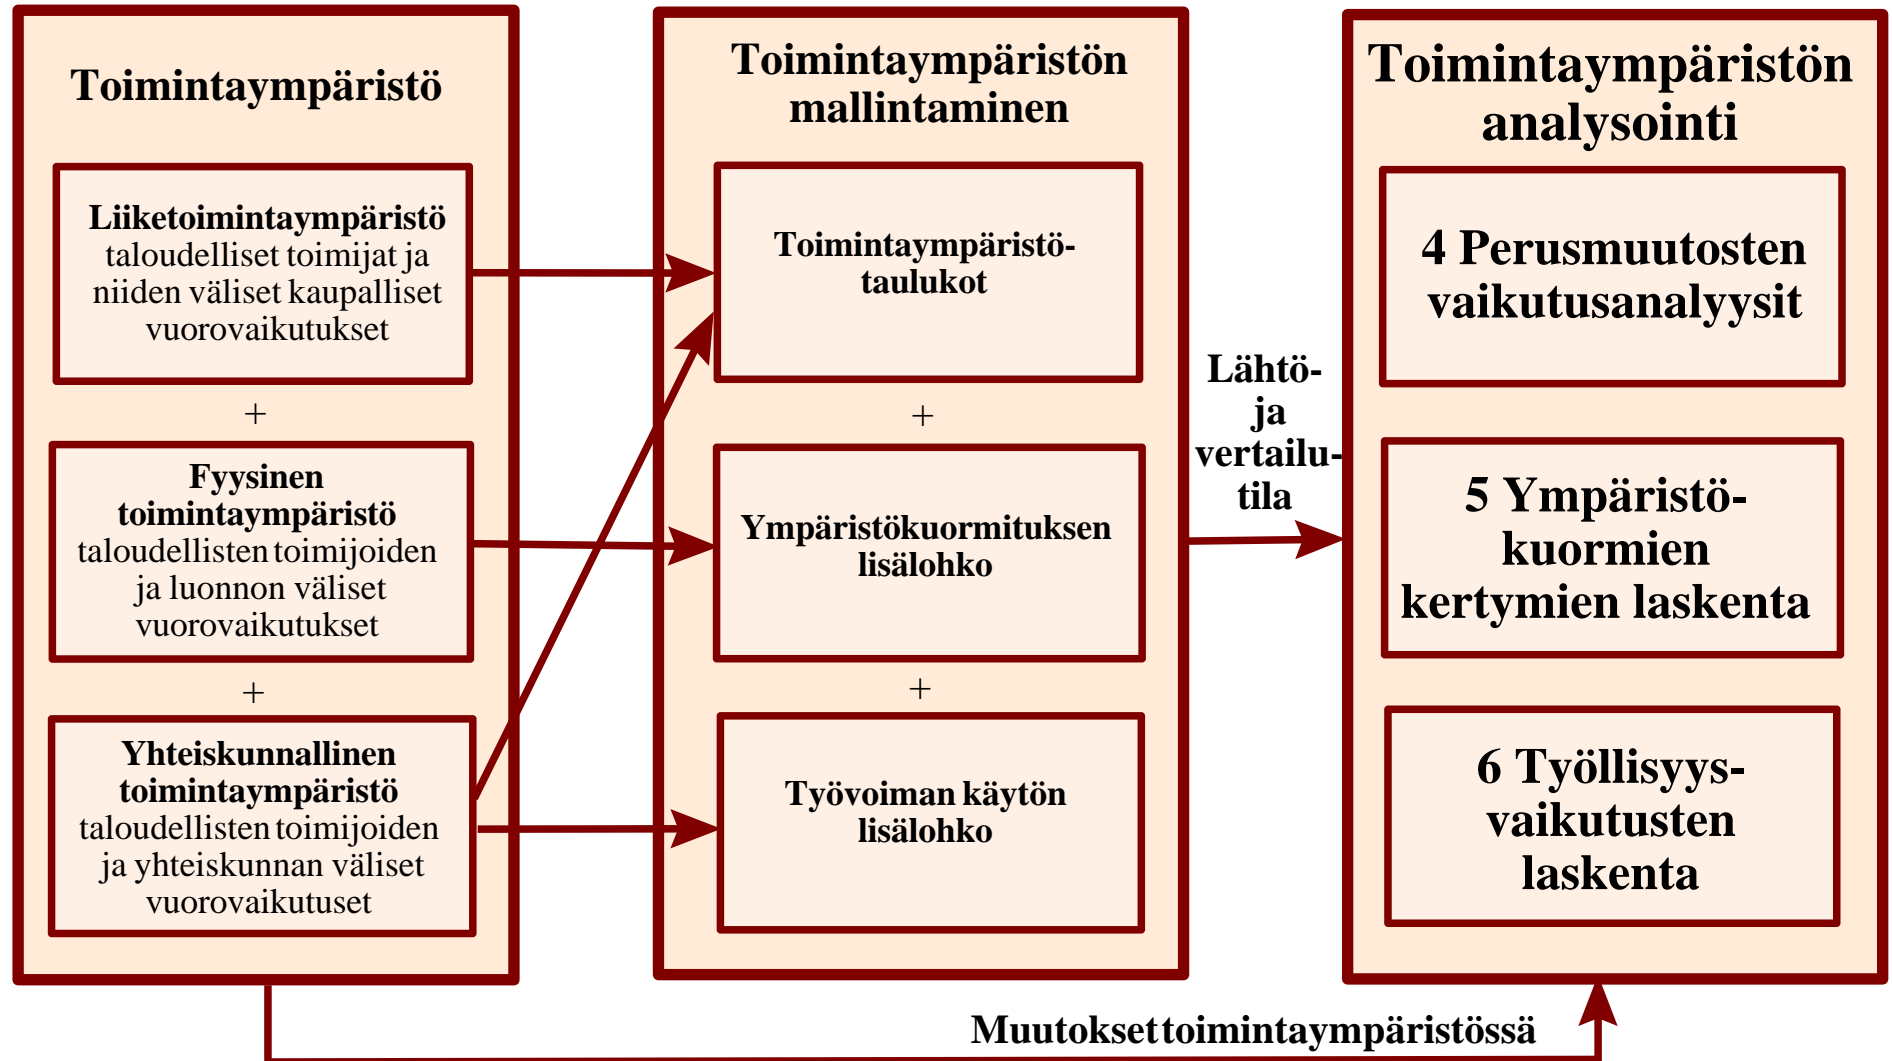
Toimintaympäristö

Liiketoimintaympäristö taloudelliset toimijat ja niiden väliset kaupalliset vuorovaikutukset

+

Fyysinen toimintaympäristö taloudellisten toimijoiden ja luonnon väliset vuorovaikutukset

+

Yhteiskunnallinen toimintaympäristö taloudellisten toimijoiden ja yhteiskunnan väliset vuorovaikutuset

Toimintaympäristön mallintaminen

Toimintaympäristötaulukot

+

Ympäristökuormituksen lisälohko

+

Työvoiman käytön lisälohko

Lähtö- ja vertailutila

Toimintaympäristön analysointi

4 Perusmuutosten vaikutusanalyysit

5 Ympäristökuormien kertymien laskenta

6 Työllisyysvaikutusten laskenta

Muutokset toimintaympäristössä